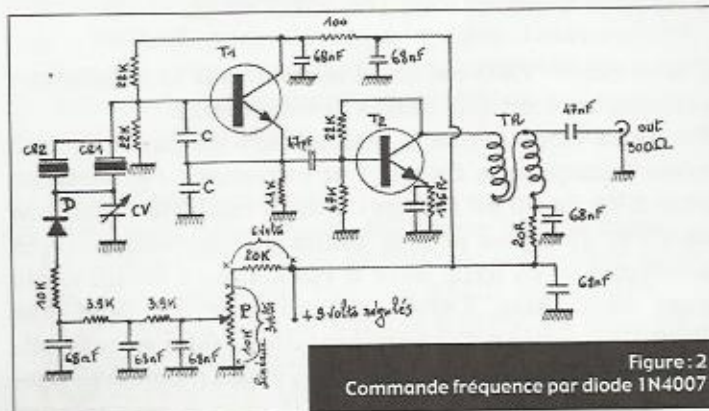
100
T1
68nF
68nF
22K
22K
C
C
CR2
CR1
47nF
T2
21K
47K
1K
15R
47nF
TR
out
300Ω
D
CV
68nF
20R
câble
20K
10K
3.9K
3.9K
P
10K
Linéaire 3volts
+9 volts régulés
68nF
68nF
68nF
68nF

Figure : 2
Commande fréquence par diode 1N4007